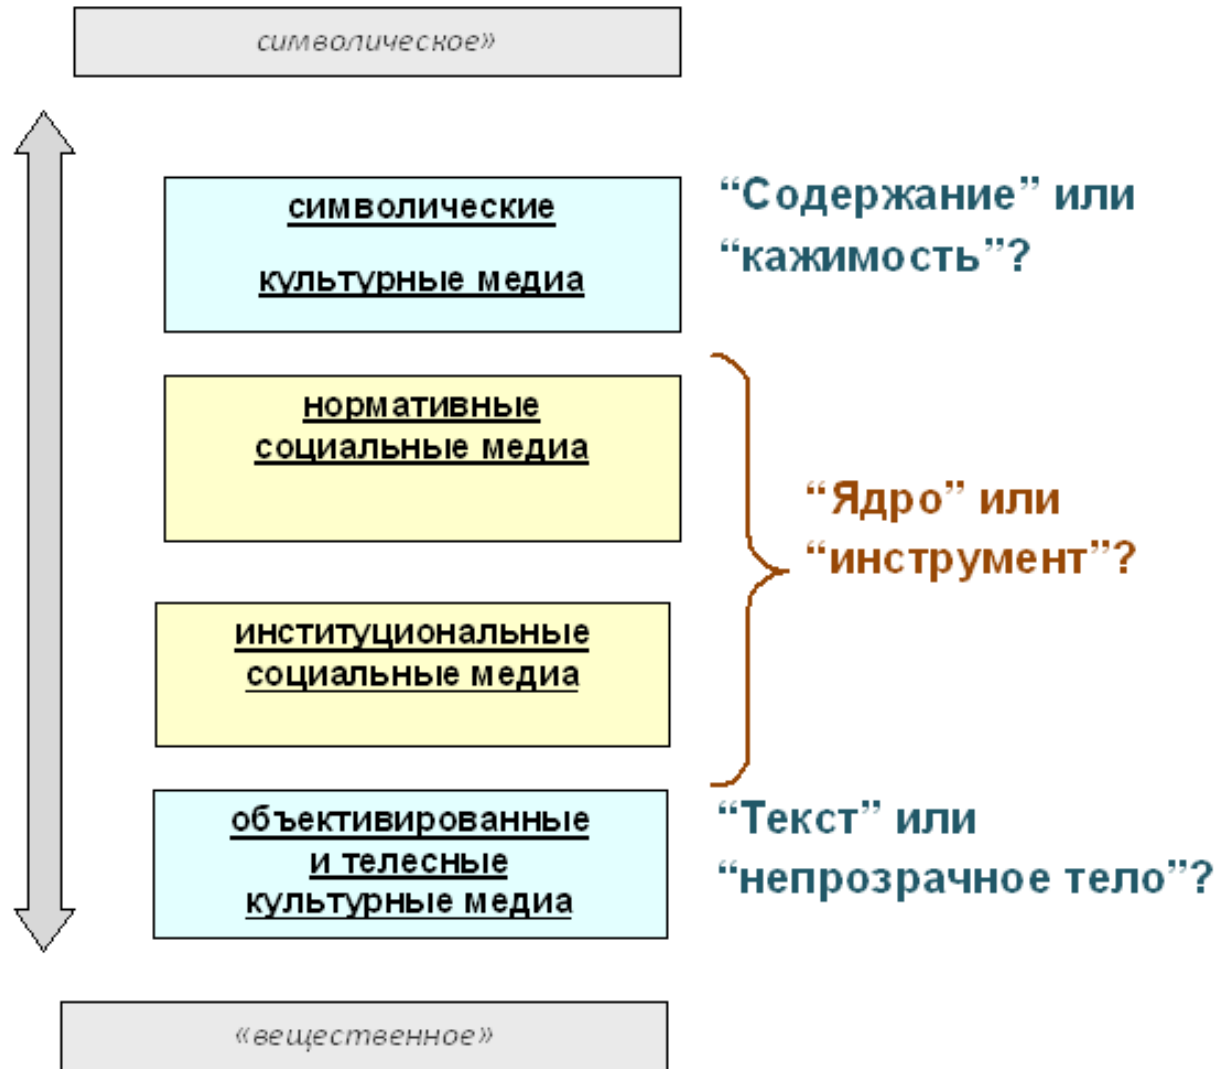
символическое»

символические

культурные медиа

“Содержание” или “кажимость”?

нормативные социальные медиа

“Ядро” или “инструмент”?

институциональные социальные медиа

объективированные и телесные культурные медиа

“Текст” или “непрозрачное тело”?

«вещественное»